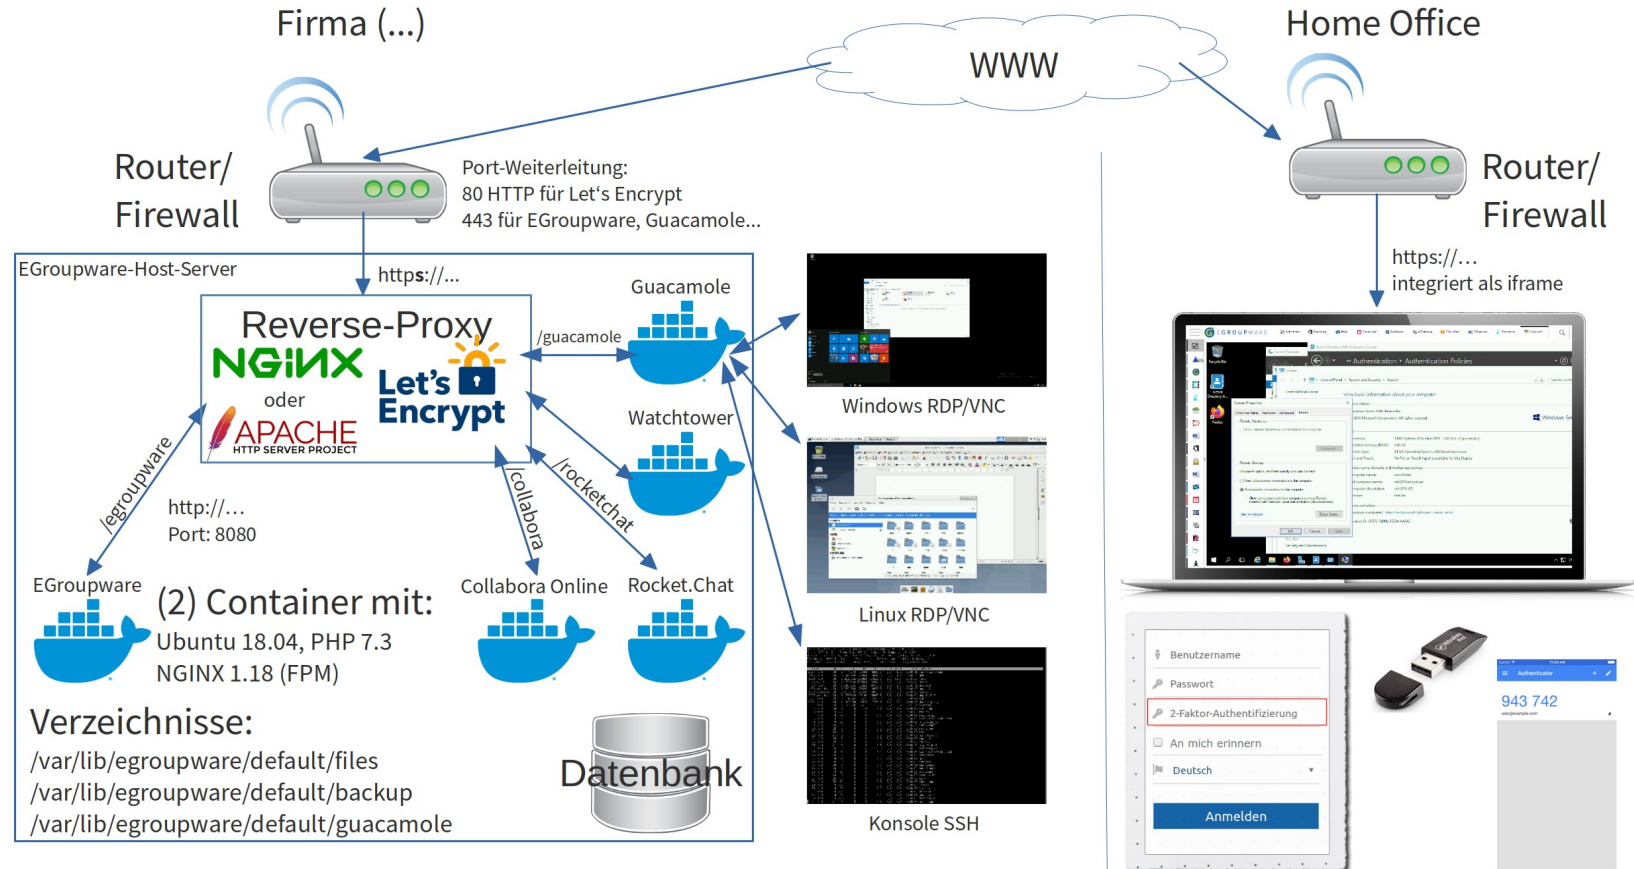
Firma (...)

WWW

Home Office

Router/
Firewall

Port-Weiterleitung:
80 HTTP für Let‘s Encrypt
443 für EGroupware, Guacamole...

Router/
Firewall

https://...
integriert als iframe

EGroupware-Host-Server

https://...

Reverse-Proxy
NGINX
oder
APACHE
HTTP SERVER PROJECT

Let's Encrypt

/guacamole

Guacamole

Watchtower

/egroupware

/collabora

/rocketchat

http://...
Port: 8080

EGroupware

(2) Container mit:
Ubuntu 18.04, PHP 7.3
NGINX 1.18 (FPM)

Collabora Online

Rocket.Chat

Verzeichnisse:
/var/lib/egroupware/default/files
/var/lib/egroupware/default/backup
/var/lib/egroupware/default/guacamole

Datenbank

Windows RDP/VNC

Linux RDP/VNC

Konsole SSH

EGROUPWARE

Benutzername
Passwort
2-Faktor-Authentifizierung
An mich erinnern
Deutsch
Anmelden

Authenticator
943 742